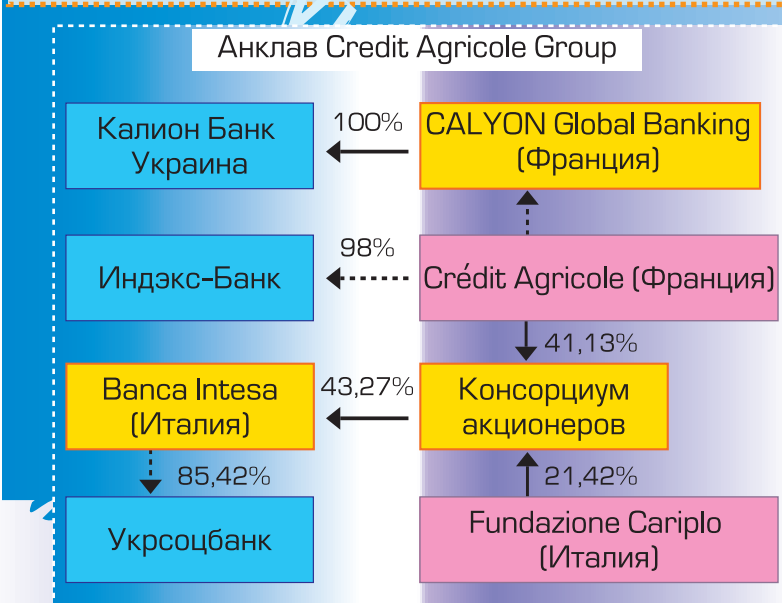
Анклав Credit Agricole Group

Калион Банк Украина

100%

CALYON Global Banking (Франция)

Индэкс-Банк

98%

Crédit Agricole (Франция)

41,13%

Banca Intesa (Италия)

43,27%

Консорциум акционеров

85,42%

21,42%

Укрсоцбанк

Fundazione Cariplo (Италия)